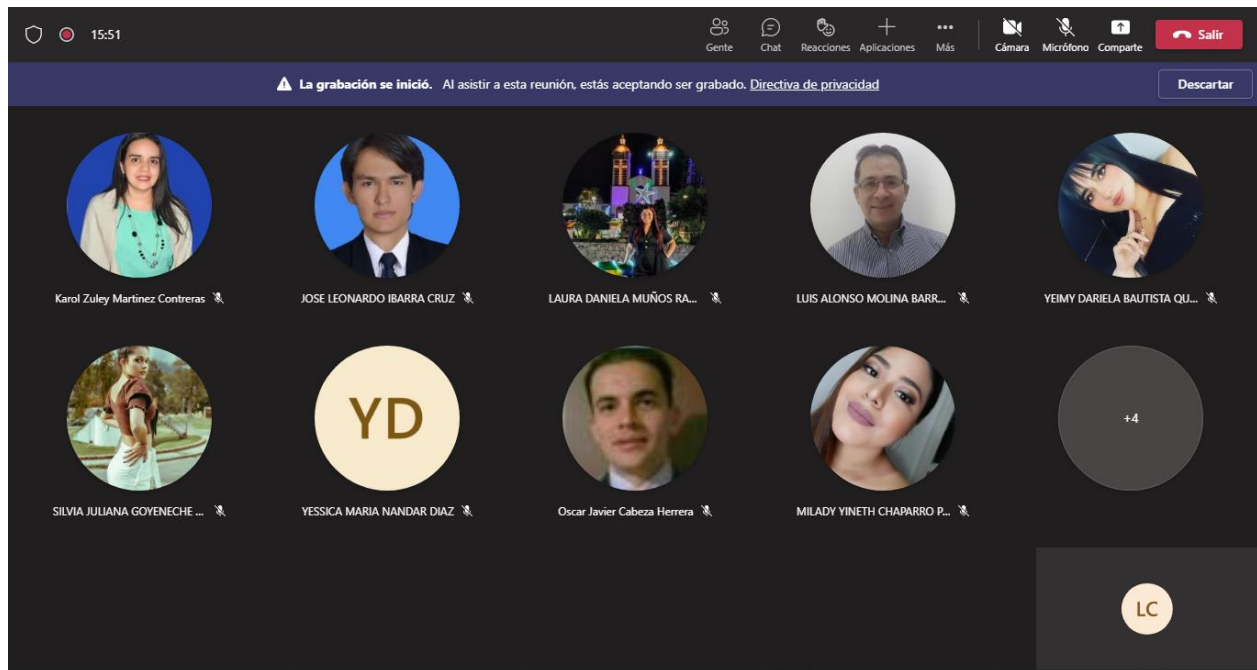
15:51

Gente Chat Reacciones Aplicaciones Más Cámara Micrófono Comparte Salir

La grabación se inició. Al asistir a esta reunión, estás aceptando ser grabado. Directiva de privacidad

Descartar

Karol Zuley Martinez Contreras

JOSE LEONARDO IBARRA CRUZ

LAURA DANIELA MUÑOS RA...

LUIS ALONSO MOLINA BARR...

YEIMY DARIELA BAUTISTA QU...

SILVIA JULIANA GOYENECHE ...

YD

YESSICA MARIA NANDAR DIAZ

Oscar Javier Cabeza Herrera

MILADY YINETH CHAPARRO P...

+4

LC